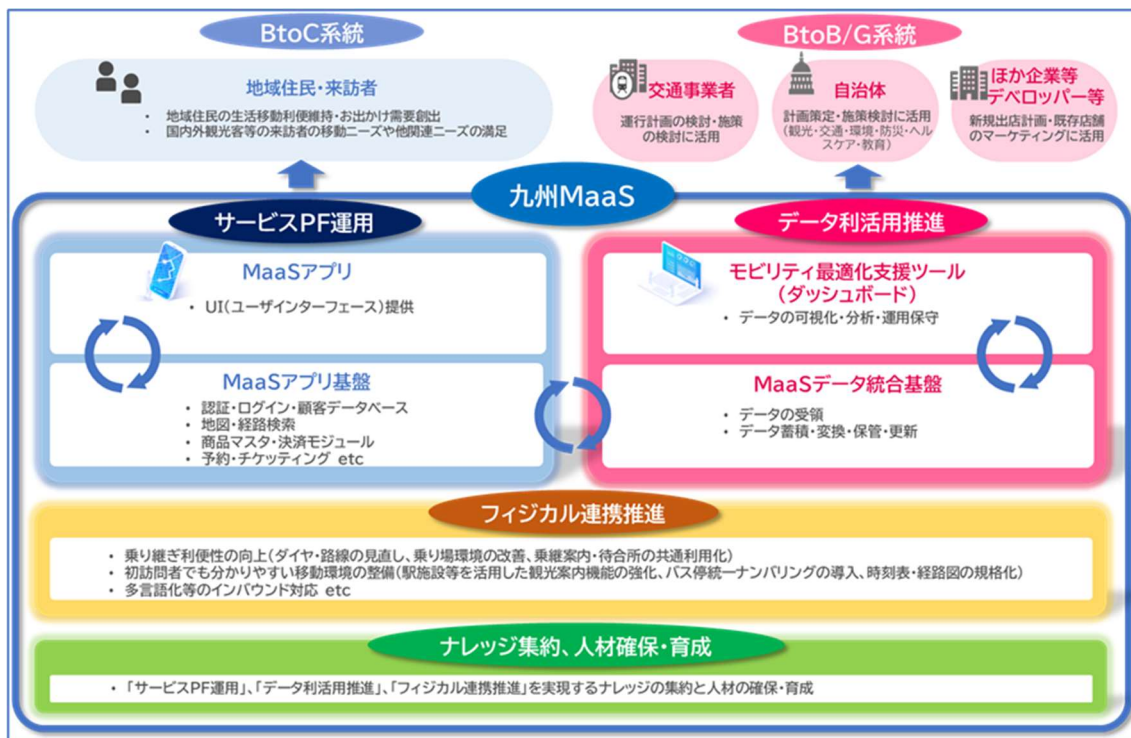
BtoC系統

地域住民・来訪者

・ 地域住民の生活移動利便維持・お出かけ需要創出
・ 国内外観光客等の来訪者の移動ニーズや他関連ニーズの満足

BtoB/G系統

交通事業者

運行計画の検討・施策の検討に活用

自治体

計画策定・施策検討に活用（観光・交通・環境・防災・ヘルスケア・教育）

ほか企業等デベロッパー等

新規出店計画・既存店舗のマーケティングに活用

九州MaaS

サービスPF運用

MaaSアプリ

・ UI（ユーザインターフェース）提供

MaaSアプリ基盤

・ 認証・ログイン・顧客データベース
・ 地図・経路検索
・ 商品マスタ・決済モジュール
・ 予約・チケッティング etc

データ利活用推進

モビリティ最適化支援ツール（ダッシュボード）

・ データの可視化・分析・運用保守

MaaSデータ統合基盤

・ データの受領
・ データ蓄積・変換・保管・更新

フィジカル連携推進

・ 乗り継ぎ利便性の向上（ダイヤ・路線の見直し、乗り場環境の改善、乗継案内・待合所の共通利用化）
・ 初訪問者でも分かりやすい移動環境の整備（駅施設等を活用した観光案内機能の強化、バス停統一ナンバリングの導入、時刻表・経路図の規格化）
・ 多言語化等のインバウンド対応 etc

ナレッジ集約、人材確保・育成

・ 「サービスPF運用」、「データ利活用推進」、「フィジカル連携推進」を実現するナレッジの集約と人材の確保・育成